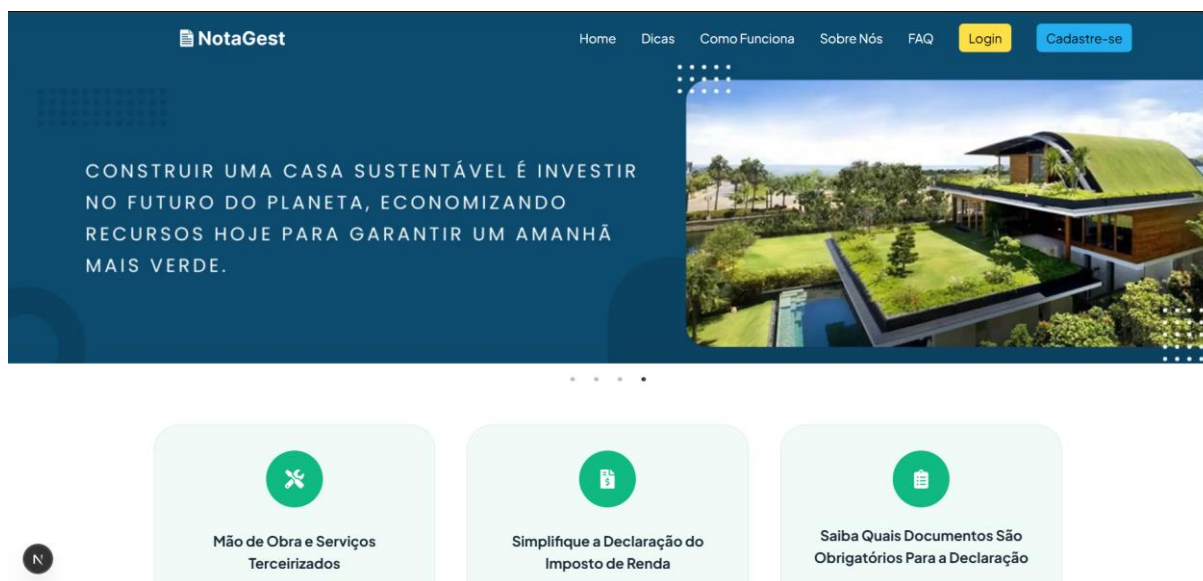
NotaGest

Home Dicas Como Funciona Sobre Nós FAQ Login Cadastre-se

CONSTRUIR UMA CASA SUSTENTÁVEL É INVESTIR NO FUTURO DO PLANETA, ECONOMIZANDO RECURSOS HOJE PARA GARANTIR UM AMANHÃ MAIS VERDE.

Mão de Obra e Serviços Terceirizados

Simplifique a Declaração do Imposto de Renda

Saiba Quais Documentos São Obrigatórios Para a Declaração

N